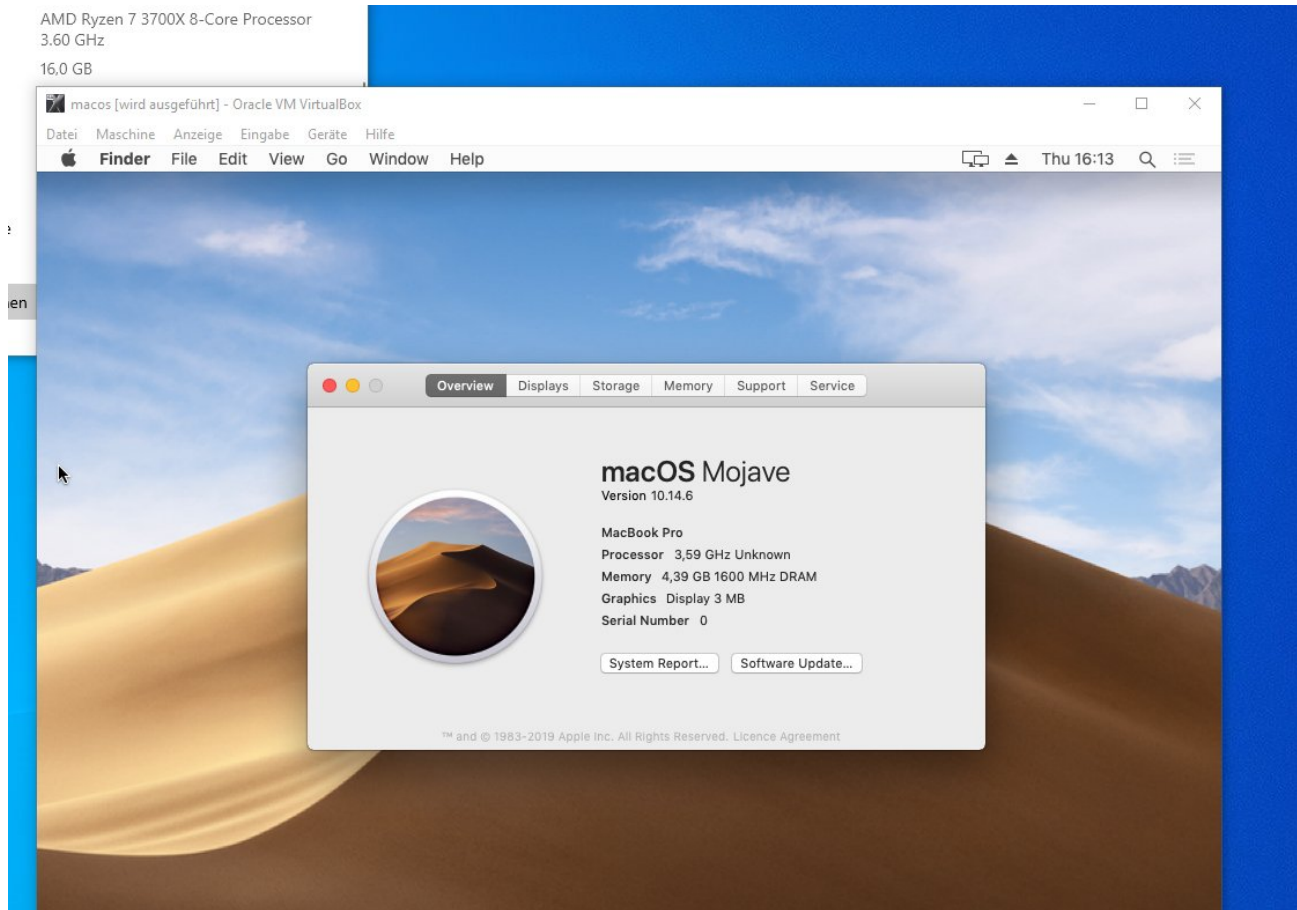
AMD Ryzen 7 3700X 8-Core Processor 3.60 GHz

16,0 GB

macos [wird ausgeführt] - Oracle VM VirtualBox

Datei Maschine Anzeige Eingabe Geräte Hilfe

Finder File Edit View Go Window Help

Thu 16:13

e

en

Overview Displays Storage Memory Support Service

macOS Mojave
Version 10.14.6

MacBook Pro
Processor 3,59 GHz Unknown
Memory 4,39 GB 1600 MHz DRAM
Graphics Display 3 MB
Serial Number 0

System Report... Software Update...

™ and © 1983-2019 Apple Inc. All Rights Reserved. Licence Agreement